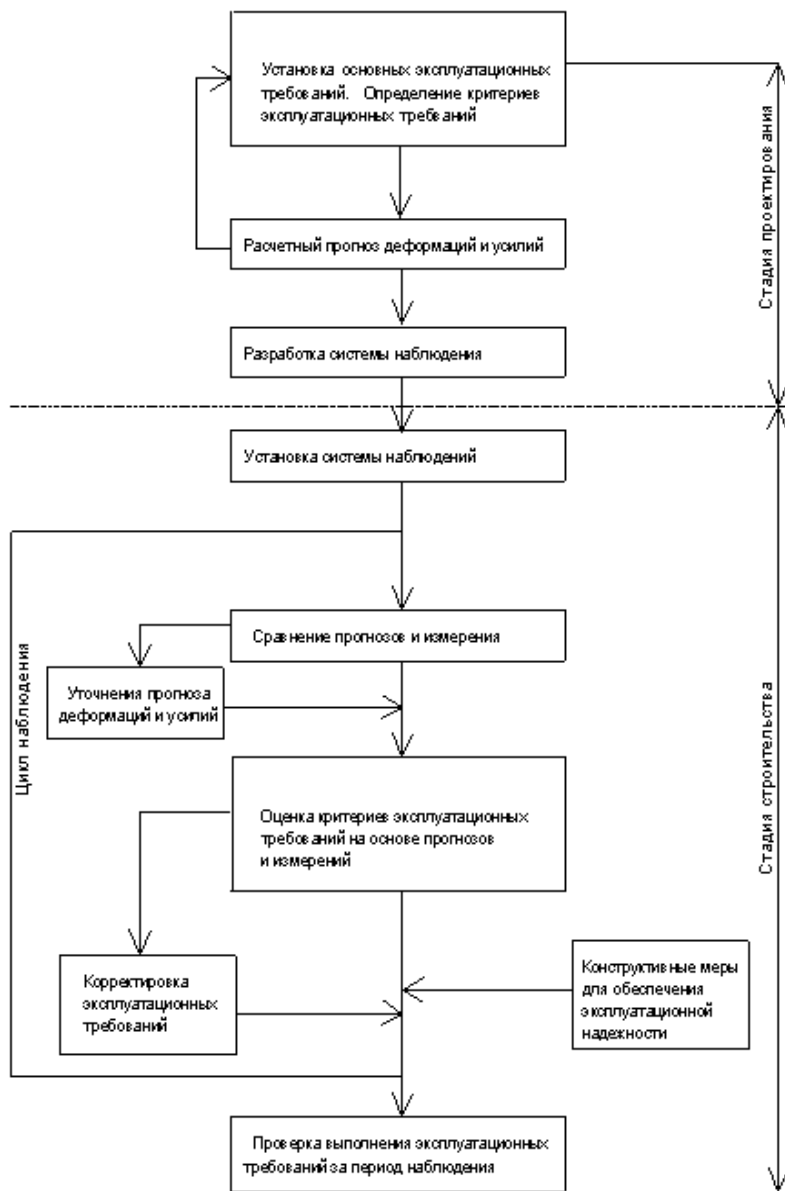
Установка основных эксплуатационных требований. Определение критериев эксплуатационных требований

Стадия проектирования

Расчетный прогноз деформаций и усилий

Разработка системы наблюдения

Установка системы наблюдений

Цикл наблюдения

Сравнение прогнозов и измерения

Уточнения прогноза деформаций и усилий

Оценка критериев эксплуатационных требований на основе прогнозов и измерений

Стадия строительства

Корректировка эксплуатационных требований

Конструктивные меры для обеспечения эксплуатационной надежности

Проверка выполнения эксплуатационных требований за период наблюдения